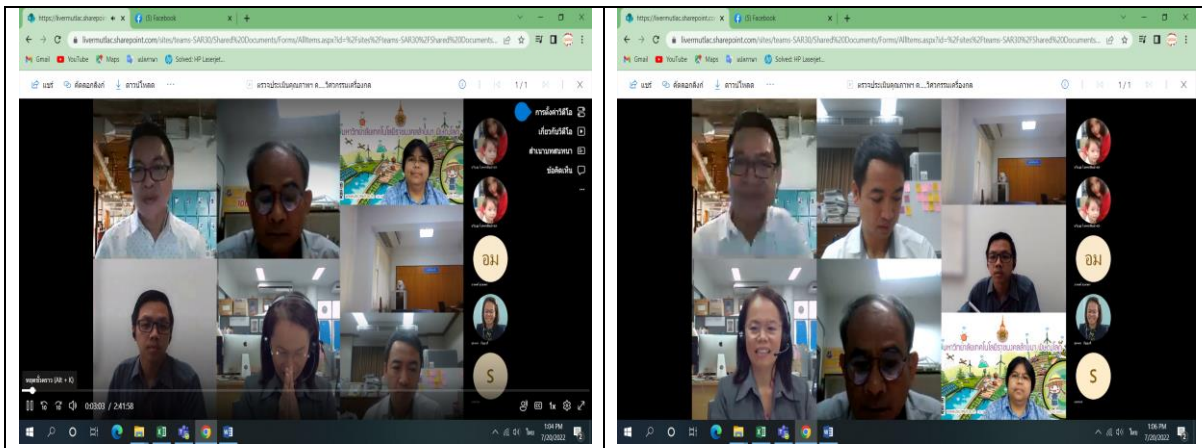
https://livermutlac.sharepoint.com/sites/teams-SAR30/Shared%20Documents/Forms/AllItems.aspx?id=%2Fsites%2Fteams-SAR30%2FShared%20Documents...

(5) Facebook

Gmail YouTube Maps แปลภาษา Solved: HP Laserjet...

แชร์ คัดลอกลิงก์ ดาวน์โหลด ...

ตรวจประเมินคุณภาพฯ ค....วิศวกรรมเครื่องกล

1/1

การตั้งค่าวิดีโอ

เกี่ยวกับวิดีโอ

คำบรรยายสนทนา

ข้อคิดเห็น

อม

S

หยุดชั่วคราว (Alt + K)

0:03:03 / 2:41:58

1x

1:04 PM 7/20/2022

https://livermutlac.sharepoint.com/sites/teams-SAR30/Shared%20Documents/Forms/AllItems.aspx?id=%2Fsites%2Fteams-SAR30%2FShared%20Documents...

(5) Facebook

Gmail YouTube Maps แปลภาษา Solved: HP Laserjet...

แชร์ คัดลอกลิงก์ ดาวน์โหลด ...

ตรวจประเมินคุณภาพฯ ค....วิศวกรรมเครื่องกล

1/1

อม

S

1:06 PM 7/20/2022